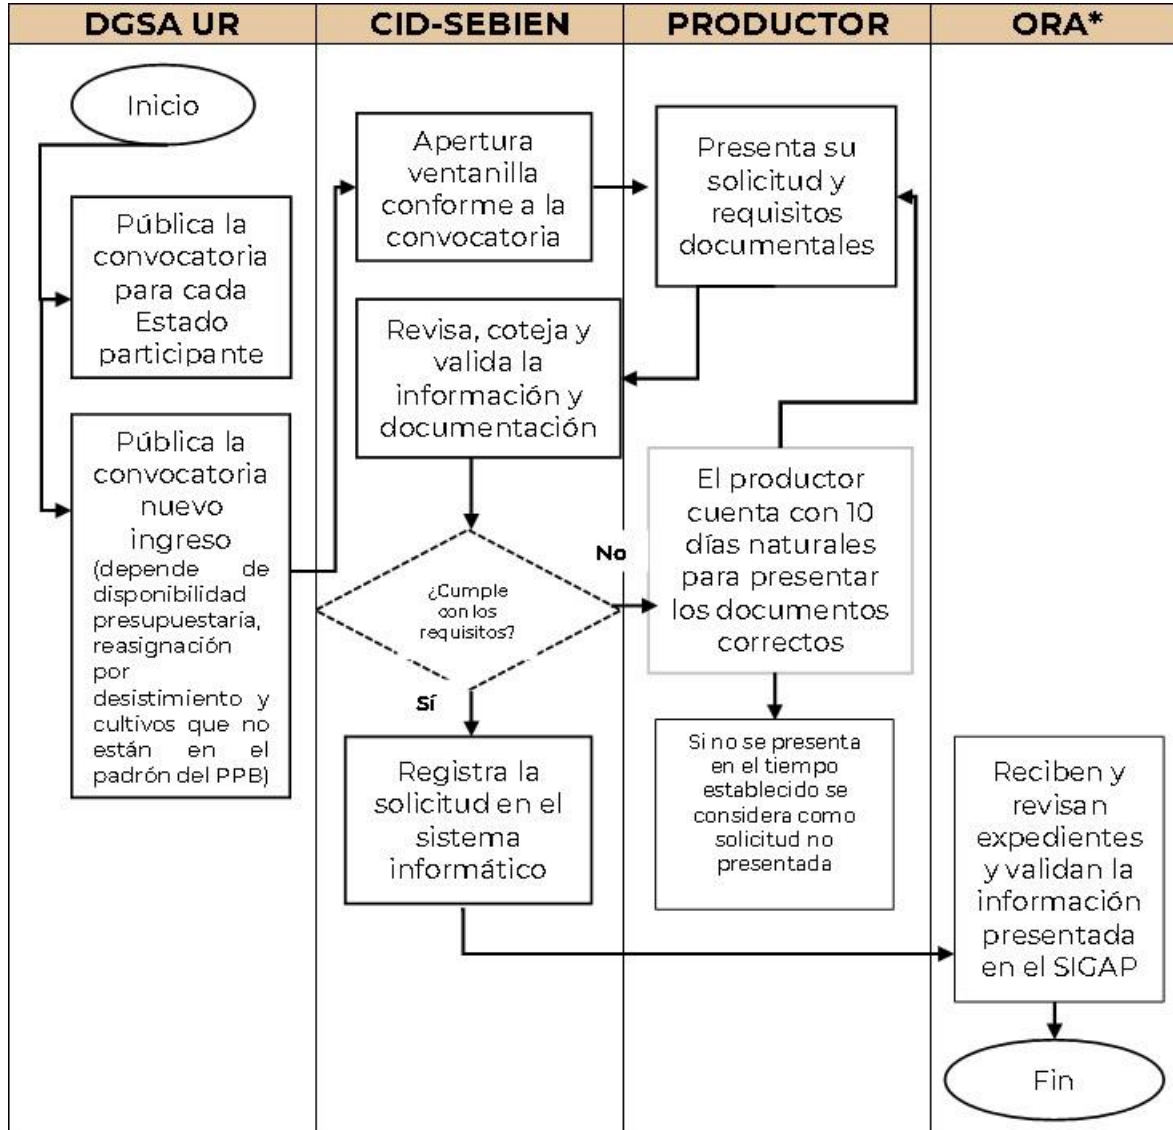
DGSA UR

CID-SEBIEN

PRODUCTOR

ORA*

Inicio

Pública la convocatoria para cada Estado participante

Pública la convocatoria nuevo ingreso (depende de disponibilidad presupuestaria, reasignación por desistimiento y cultivos que no están en el padrón del PPB)

Apertura ventanilla conforme a la convocatoria

Revisa, coteja y valida la información y documentación

¿Cumple con los requisitos?

No

Sí

Registra la solicitud en el sistema informático

Presenta su solicitud y requisitos documentales

El productor cuenta con 10 días naturales para presentar los documentos correctos

Si no se presenta en el tiempo establecido se considera como solicitud no presentada

Reciben y revisan expedientes y validan la información presentada en el SIGAP

Fin